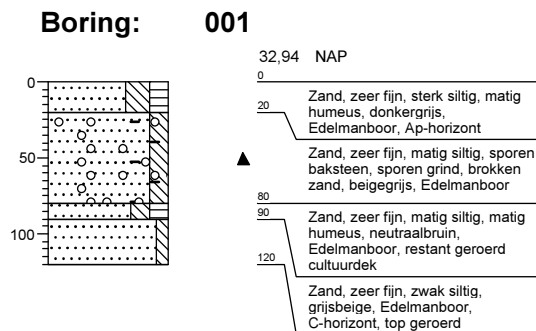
Boring: 001

32,94 NAP

0

50

100

0

20

Zand, zeer fijn, sterk siltig, matig humeus, donkergrijs, Edelmanboor, Ap-horizont

Zand, zeer fijn, matig siltig, sporen baksteen, sporen grind, brokken zand, beigegrijs, Edelmanboor

80

90

Zand, zeer fijn, matig siltig, matig humeus, neutraalbruin, Edelmanboor, restant geroerd cultuurdek

120

Zand, zeer fijn, zwak siltig, grijsbeige, Edelmanboor, C-horizont, top geroerd